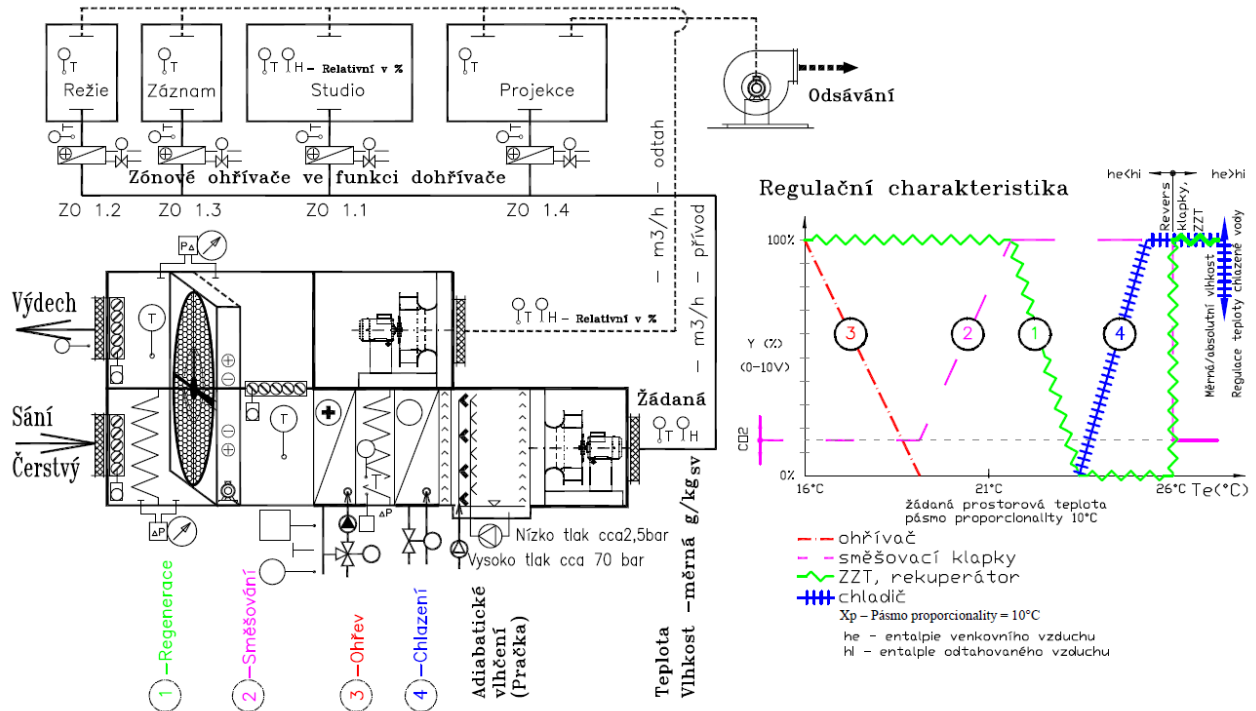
T Režie
T Záznam
T H – Relativní v %
Studio
T Projekce
Odsávání
Zónové ohřívače ve funkci dohřívače
ZO 1.2
ZO 1.3
ZO 1.1
ZO 1.4
– m3/h – odtah
– m3/h – přívod
Výdech
Sání
Čerstvý
T
T
T H – Relativní v %
Žádaná
T H
Nízko tlak cca2,5bar
Vysoko tlak cca 70 bar
1 –Regenerace
2 –Směšování
3 –Ohřev
4 –Chlazení
Adiabatické vlhčení (Pračka)
Teplota
Vlhkost –měrná g/kg$_{SV}$

Regulační charakteristika
he<hi
he>hi
Revers klapky, ZZT
Měrná/absolutní vlhkost
Regulace teploty chlazené vody
100%
Y (%)
(0-10V)
CO2
0%
16°C
21°C
26°C
Te(°C)
3
2
1
4
žádaná prostorová teplota
pásmo proporcionality 10°C
ohřívač
směšovací klapky
ZZT, rekuperátor
chladič
Xp – Pásmo proporcionality = 10°C
he – entalpie venkovního vzduchu
hi – entalpie odtahovaného vzduchu